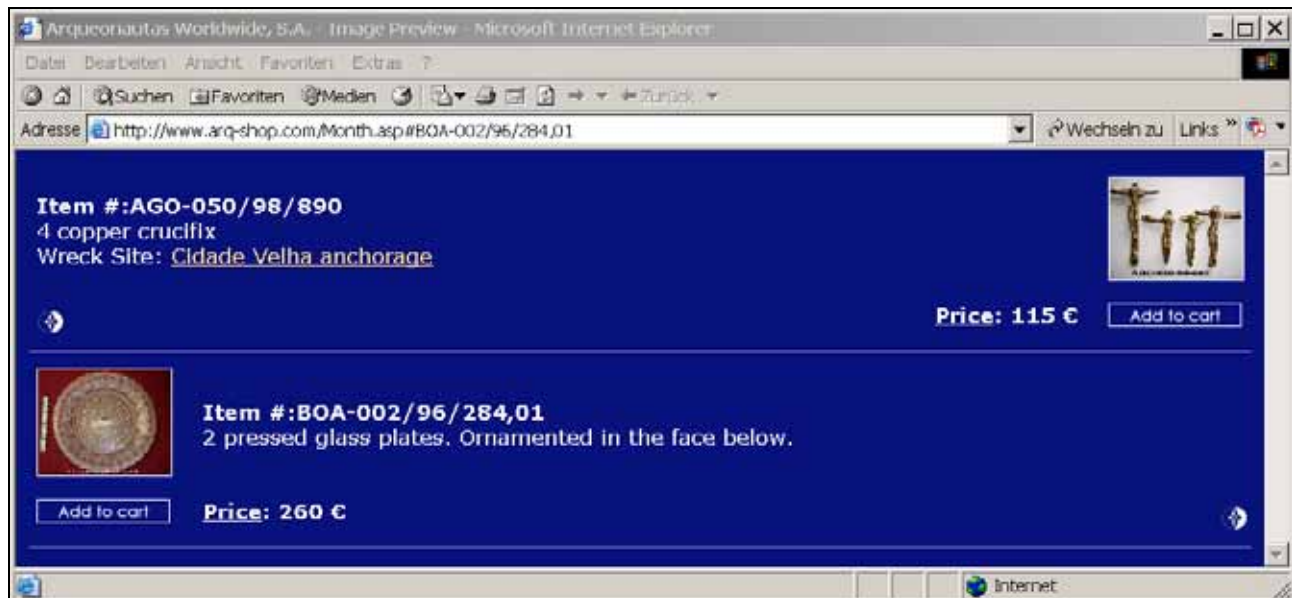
Arqueonautas Worldwide, S.A. - Image Preview - Microsoft Internet Explorer

Datei Bearbeiten Ansicht Favoriten Extras ?

Suchen Favoriten Medien Zurück

Adresse http://www.arq-shop.com/Month.asp#BOA-002/96/284,01

Wechseln zu Links

Item #:AGO-050/98/890
4 copper crucifix
Wreck Site: Cidade Velha anchorage

Price: 115 €

Add to cart

Item #:BOA-002/96/284,01
2 pressed glass plates. Ornamented in the face below.

Add to cart

Price: 260 €

Internet